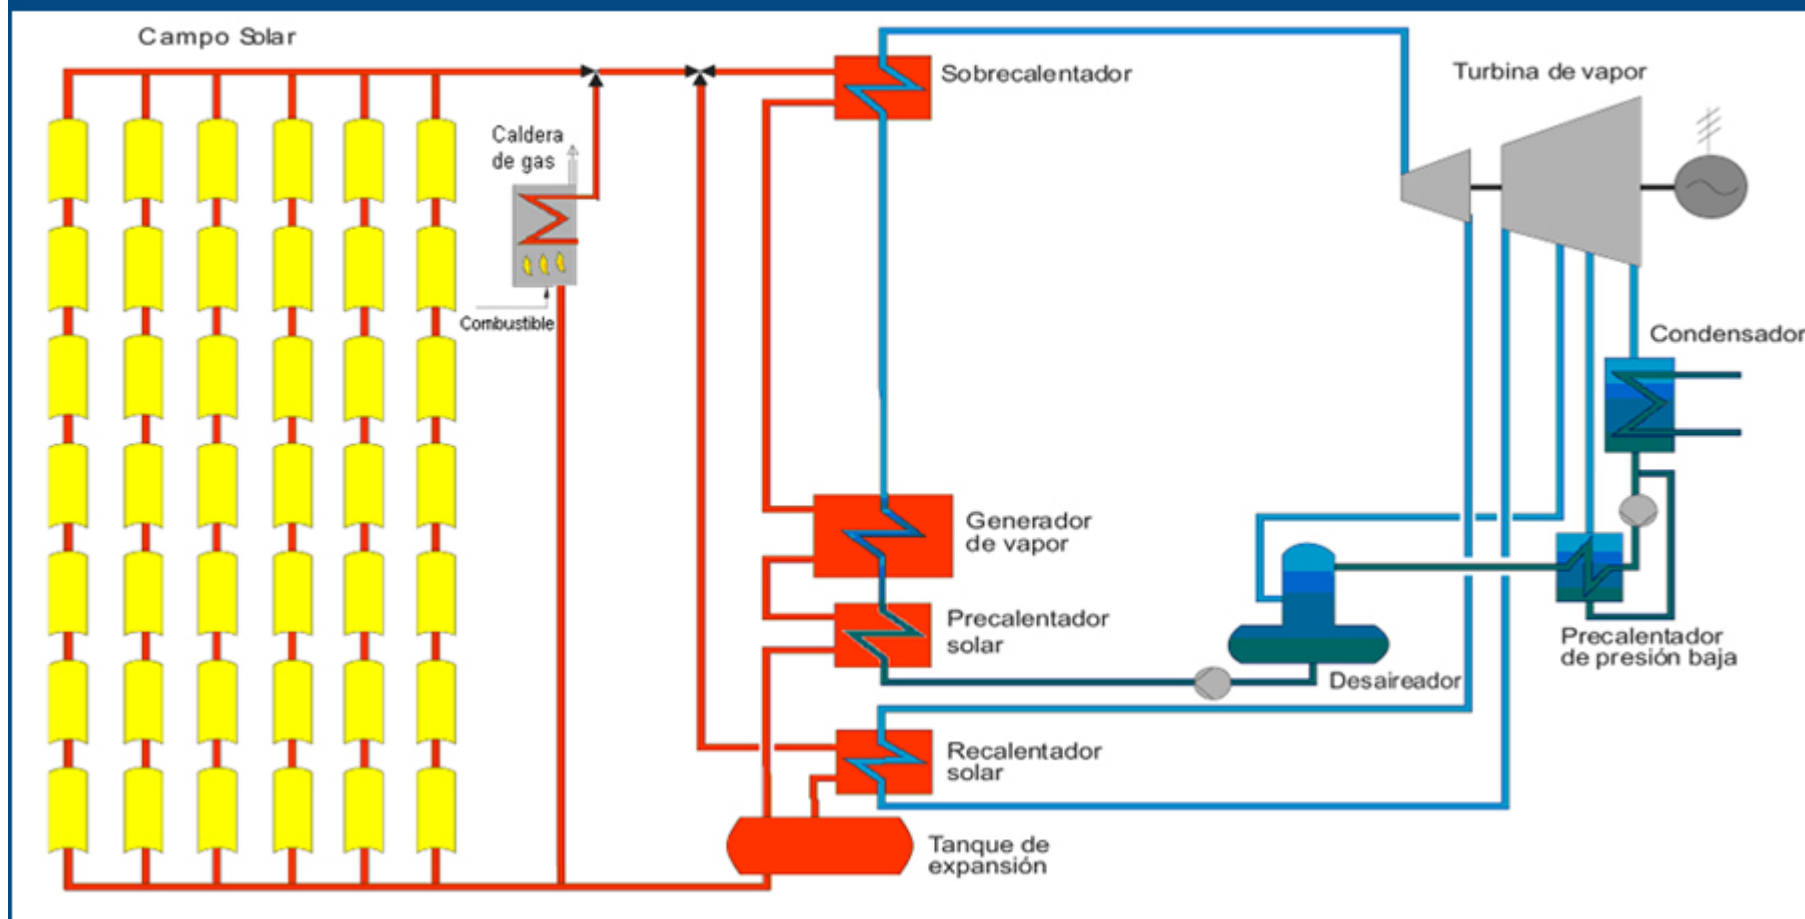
Campo Solar

Caldera de gas

Combustible

Sobrecalentador

Turbina de vapor

Condensador

Generador de vapor

Precalentador solar

Desaireador

Precalentador de presión baja

Recalentador solar

Tanque de expansión